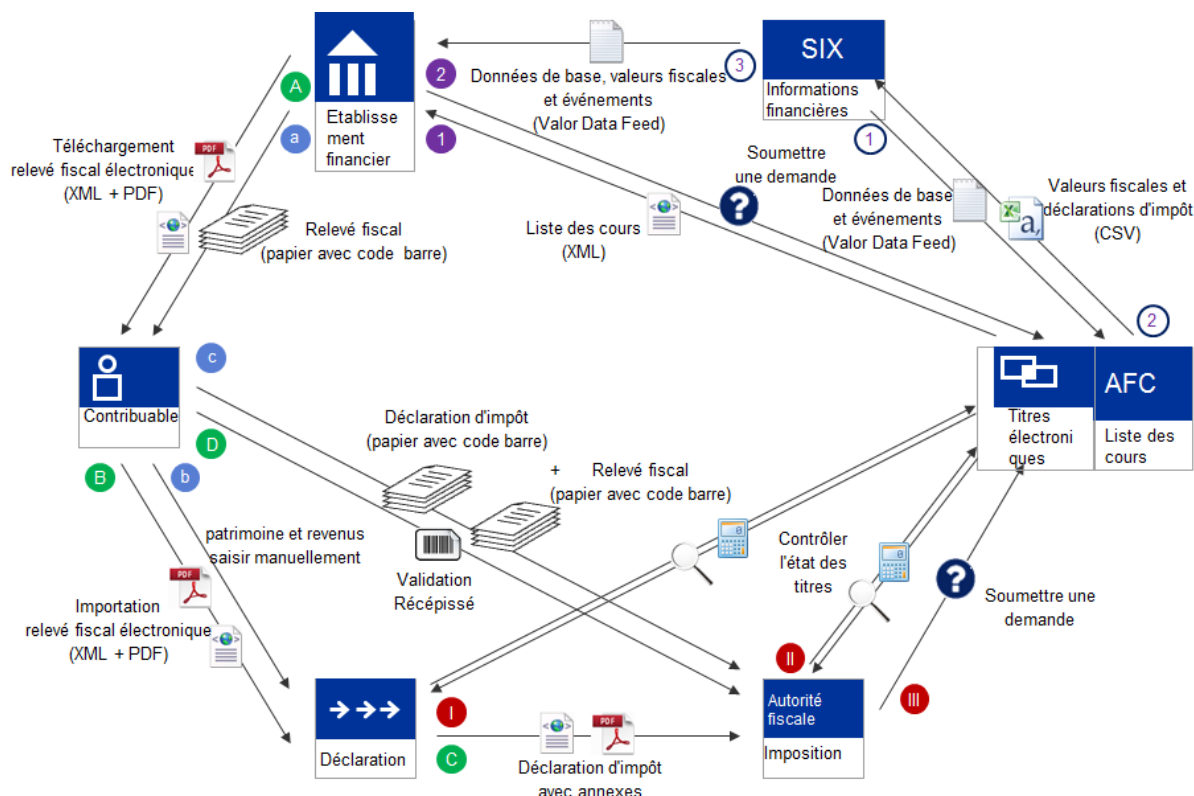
Etablissement financier

SIX
Informations financières

3
2 Données de base, valeurs fiscales et événements (Valor Data Feed)

1

A
a
Téléchargement relevé fiscal électronique (XML + PDF)

Relevé fiscal (papier avec code barre)

Liste des cours (XML)

Soumettre une demande

1
Données de base et événements (Valor Data Feed)

Valeurs fiscales et déclarations d'impôt (CSV)

2

Contribuable
c
D
B
b

Titres électroniques
AFC
Liste des cours

Déclaration d'impôt (papier avec code barre)

+ Relevé fiscal (papier avec code barre)

patrimoine et revenus saisir manuellement

Validation Récépissé

Contrôler l'état des titres

Soumettre une demande

Importation relevé fiscal électronique (XML + PDF)

II
III

Déclaration
I
C
Déclaration d'impôt avec annexes

Autorité fiscale
Imposition